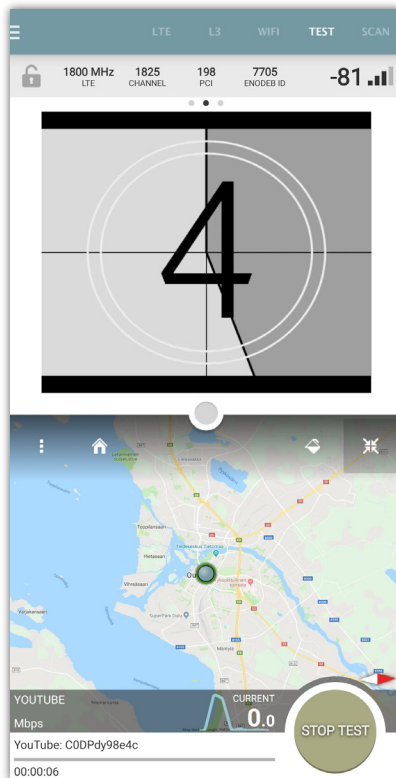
LTE L3 WIFI TEST SCAN

1800 MHz
LTE
1825
CHANNEL
198
PCI
7705
ENODEB ID
-81

4

Toppilansaari
Hietasaari
Vihreäsaari
Ou
Maikkula
Mäntylä

YOUTUBE
Mbps
CURRENT
0.0
STOP TEST
YouTube: C0DPdy98e4c
00:00:06